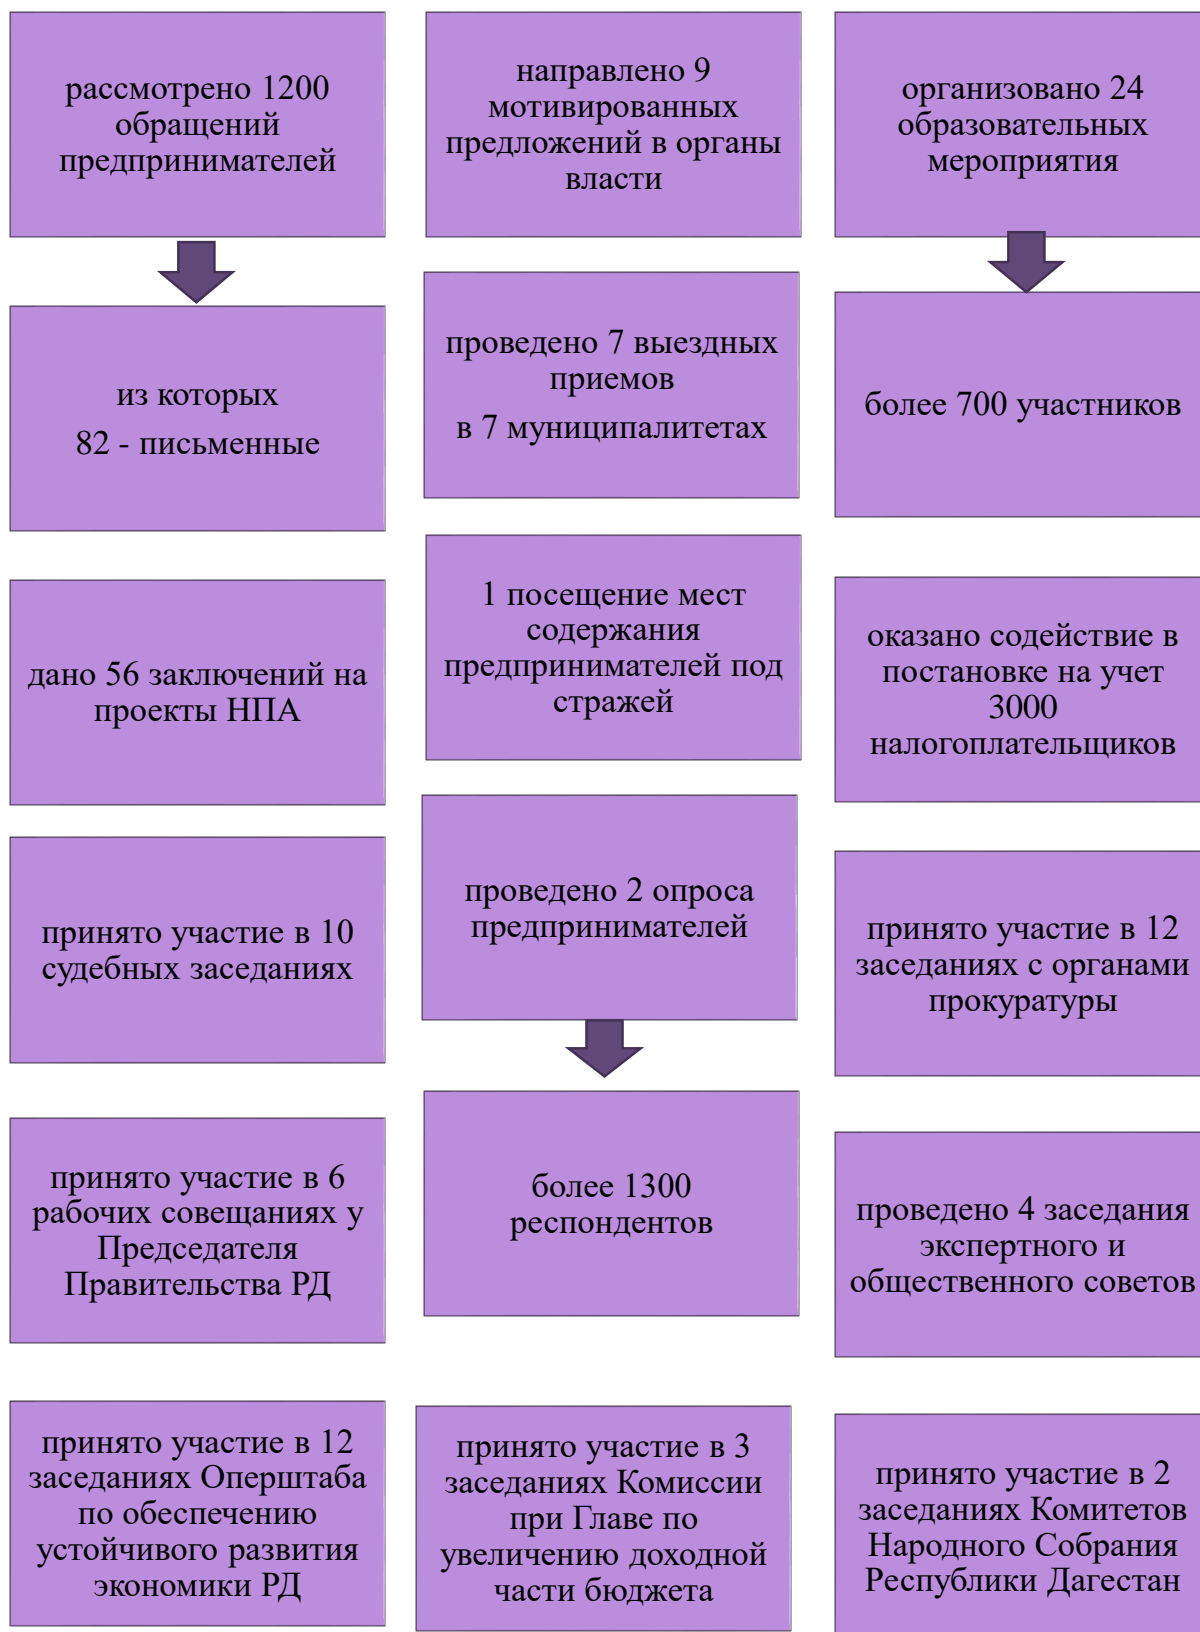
рассмотрено 1200 обращений предпринимателей

из которых
82 - письменные

дано 56 заключений на проекты НПА

принято участие в 10 судебных заседаниях

принято участие в 6 рабочих совещаниях у Председателя Правительства РД

принято участие в 12 заседаниях Оперштаба по обеспечению устойчивого развития экономики РД

направлено 9 мотивированных предложений в органы власти

проведено 7 выездных приемов
в 7 муниципалитетах

1 посещение мест содержания предпринимателей под стражей

проведено 2 опроса предпринимателей

более 1300 респондентов

принято участие в 3 заседаниях Комиссии при Главе по увеличению доходной части бюджета

организовано 24 образовательных мероприятия

более 700 участников

оказано содействие в постановке на учет 3000 налогоплательщиков

принято участие в 12 заседаниях с органами прокуратуры

проведено 4 заседания экспертного и общественного советов

принято участие в 2 заседаниях Комитетов Народного Собрания Республики Дагестан